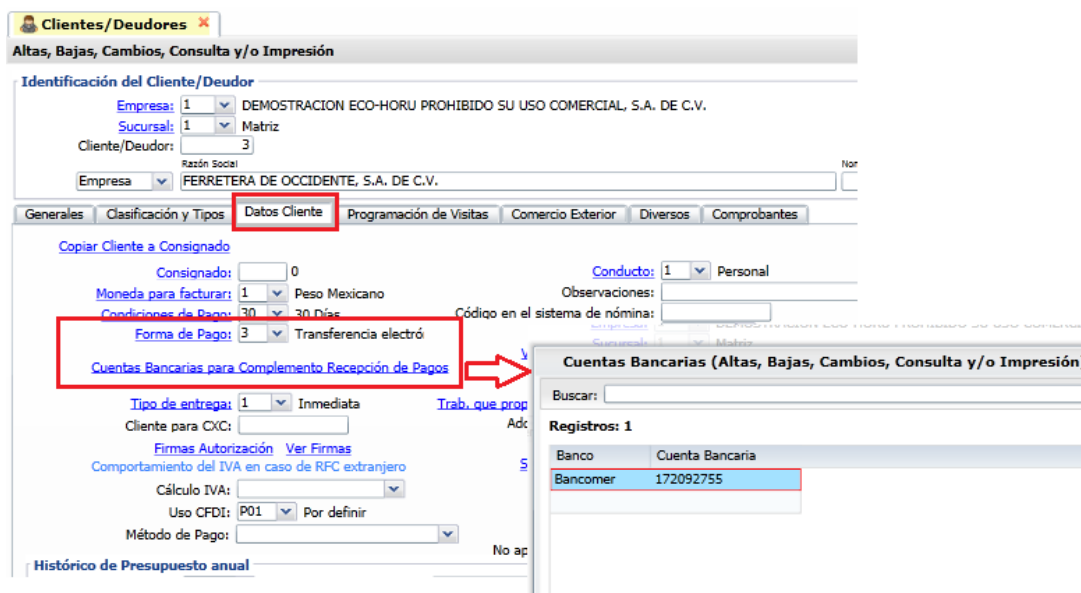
Clientes/Deudores ✕

Altas, Bajas, Cambios, Consulta y/o Impresión

Identificación del Cliente/Deudor

Empresa: 1 DEMOSTRACION ECO-HORU PROHIBIDO SU USO COMERCIAL, S.A. DE C.V.

Sucursal: 1 Matriz

Cliente/Deudor: 3

Razón Social

Empresa FERRETERA DE OCCIDENTE, S.A. DE C.V.

Generales | Clasificación y Tipos | Datos Cliente | Programación de Visitas | Comercio Exterior | Diversos | Comprobantes

Copiar Cliente a Consignado

Consignado: 0

Moneda para facturar: 1 Peso Mexicano

Condiciones de Pago: 30 30 Días

Forma de Pago: 3 Transferencia electró

Cuentas Bancarias para Complemento Recepción de Pagos

Tipo de entrega: 1 Inmediata

Cliente para CXC:

Firmas Autorización Ver Firmas

Comportamiento del IVA en caso de RFC extranjero

Cálculo IVA:

Uso CFDI: P01 Por definir

Método de Pago:

Histórico de Presupuesto anual

Conducto: 1 Personal

Observaciones:

Código en el sistema de nómina:

Trab. que prop

Ado

No ap

Cuentas Bancarias (Altas, Bajas, Cambios, Consulta y/o Impresión)

Buscar:

Registros: 1

| Banco | Cuenta Bancaria |
|---|---|
| Bancomer | 172092755 |